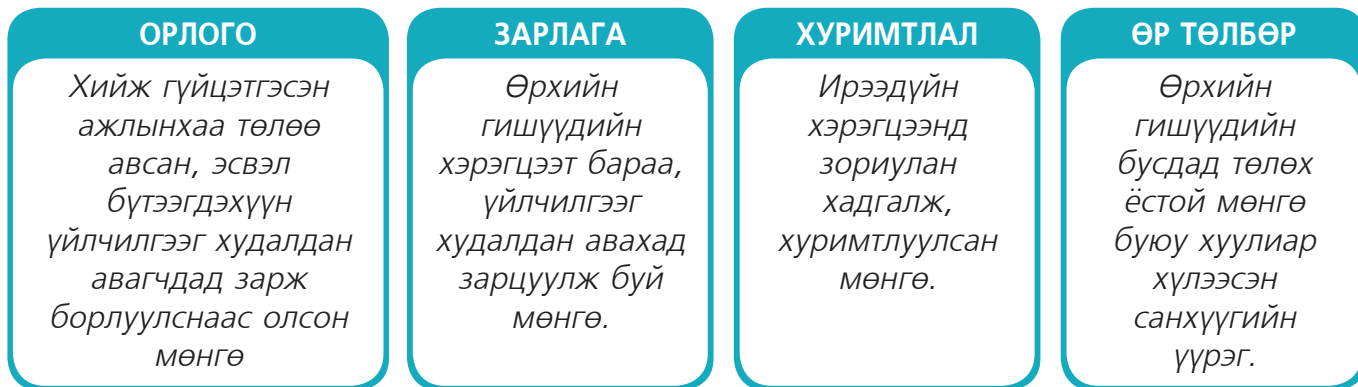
ОРЛОГО

Хийж гүйцэтгэсэн ажлынхаа төлөө авсан, эсвэл бүтээгдэхүүн үйлчилгээг худалдан авагчдад зарж борлуулснаас олсон мөнгө

ЗАРЛАГА

Өрхийн гишүүдийн хэрэгцээт бараа, үйлчилгээг худалдан авахад зарцуулж буй мөнгө.

ХУРИМТЛАЛ

Ирээдүйн хэрэгцээнд зориулан хадгалж, хуримтлуулсан мөнгө.

ӨР ТӨЛБӨР

Өрхийн гишүүдийн бусдад төлөх ёстой мөнгө буюу хуулиар хүлээсэн санхүүгийн үүрэг.